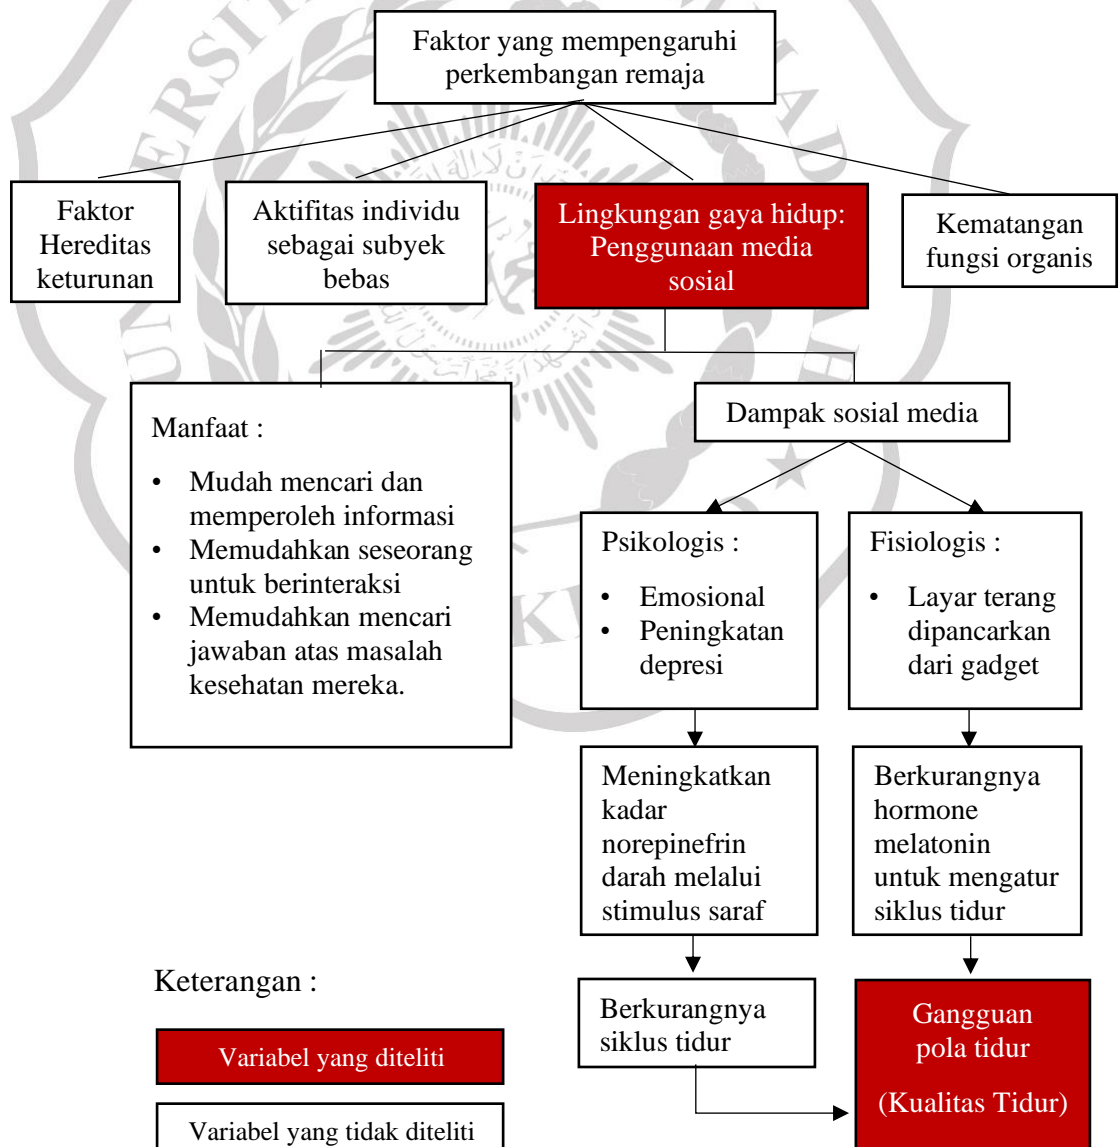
Faktor yang mempengaruhi perkembangan remaja

Faktor Hereditas keturunan

Aktifitas individu sebagai subyek bebas

Lingkungan gaya hidup: Penggunaan media sosial

Kematangan fungsi organis

Manfaat :

- Mudah mencari dan memperoleh informasi
- Memudahkan seseorang untuk berinteraksi
- Memudahkan mencari jawaban atas masalah kesehatan mereka.

Dampak sosial media

Psikologis :

- Emosional
- Peningkatan depresi

Fisiologis :

- Layar terang dipancarkan dari gadget

Meningkatkan kadar norepinefrin darah melalui stimulus saraf

Berkurangnya hormone melatonin untuk mengatur siklus tidur

Berkurangnya siklus tidur

Gangguan pola tidur

(Kualitas Tidur)

Keterangan :

Variabel yang diteliti

Variabel yang tidak diteliti